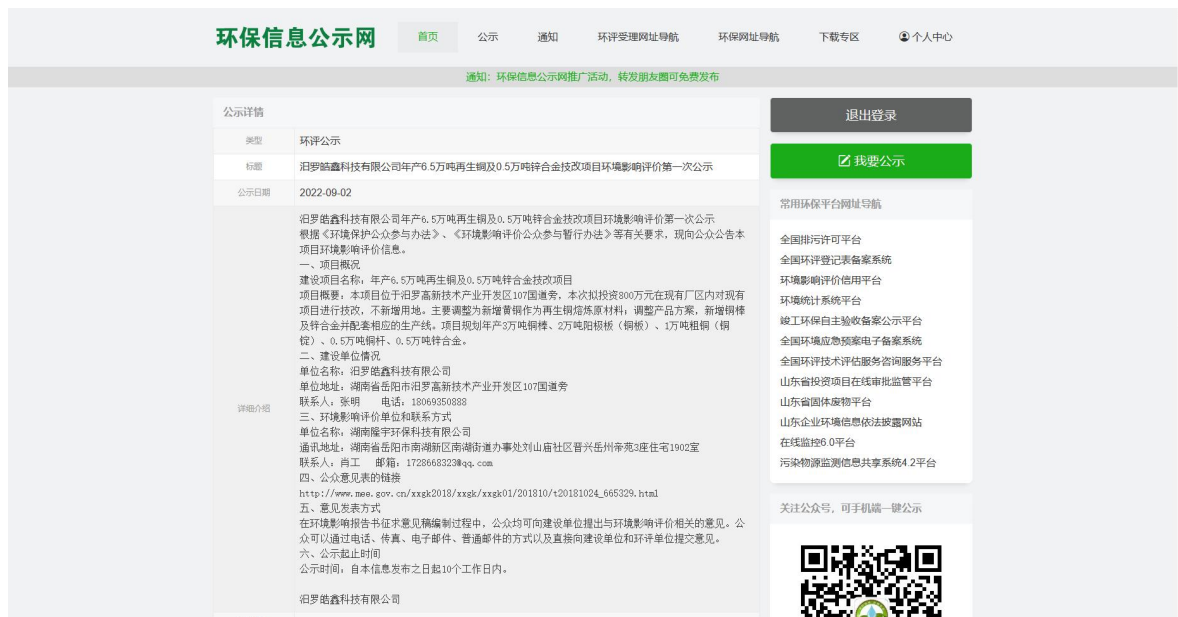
环保信息公示网

首页 公示 通知 环评受理网址导航 环保网址导航 下载专区 个人中心

通知：环保信息公示网推广活动，转发朋友圈可免费发布

公示详情

| 类型 | 环评公示 |
|---|---|
| 标题 | 汨罗皓鑫科技有限公司年产6.5万吨再生铜及0.5万吨锌合金技改项目环境影响评价第一次公示 |
| 公示日期 | 2022-09-02 |
| 详细介绍 | 汨罗皓鑫科技有限公司年产6.5万吨再生铜及0.5万吨锌合金技改项目环境影响评价第一次公示<br>根据《环境保护公众参与办法》、《环境影响评价公众参与暂行办法》等有关要求，现向公众公告本项目环境影响评价信息。<br>一、项目概况<br>建设项目名称：年产6.5万吨再生铜及0.5万吨锌合金技改项目<br>项目概要：本项目位于汨罗高新技术产业开发区107国道旁，本次拟投资800万元在现有厂区内对现有项目进行技改，不新增用地。主要调整为新增黄铜作为再生铜熔炼原材料；调整产品方案，新增铜棒及锌合金并配套相应的生产线。项目规划年产3万吨铜棒、2万吨阳极板（铜板）、1万吨粗铜（铜锭）、0.5万吨铜杆、0.5万吨锌合金。<br>二、建设单位情况<br>单位名称：汨罗皓鑫科技有限公司<br>单位地址：湖南省岳阳市汨罗高新技术产业开发区107国道旁<br>联系人：张明　　电话：18069350888<br>三、环境影响评价单位和联系方式<br>单位名称：湖南隆宇环保科技有限公司<br>通讯地址：湖南省岳阳市南湖新区南湖街道办事处刘山庙社区晋兴岳州帝苑3座住宅1902室<br>联系人：肖工　　邮箱：1728668323@qq.com<br>四、公众意见表的链接<br>http://www.mee.gov.cn/xxgk2018/xxgk/xxgk01/201810/t20181024_665329.html<br>五、意见发表方式<br>在环境影响报告书征求意见稿编制过程中，公众均可向建设单位提出与环境影响评价相关的意见。公众可以通过电话、传真、电子邮件、普通邮件的方式以及直接向建设单位和环评单位提交意见。<br>六、公示起止时间<br>公示时间：自本信息发布之日起10个工作日内。<br><br>汨罗皓鑫科技有限公司 |

退出登录

我要公示

常用环保平台网址导航

全国排污许可平台
全国环评登记表备案系统
环境影响评价信用平台
环境统计系统平台
竣工环保自主验收备案公示平台
全国环境应急预案电子备案系统
全国环评技术评估服务咨询服务平台
山东省投资项目在线审批监管平台
山东省固体废物平台
山东企业环境信息依法披露网站
在线监控6.0平台
污染物源监测信息共享系统4.2平台

关注公众号，可手机端一键公示